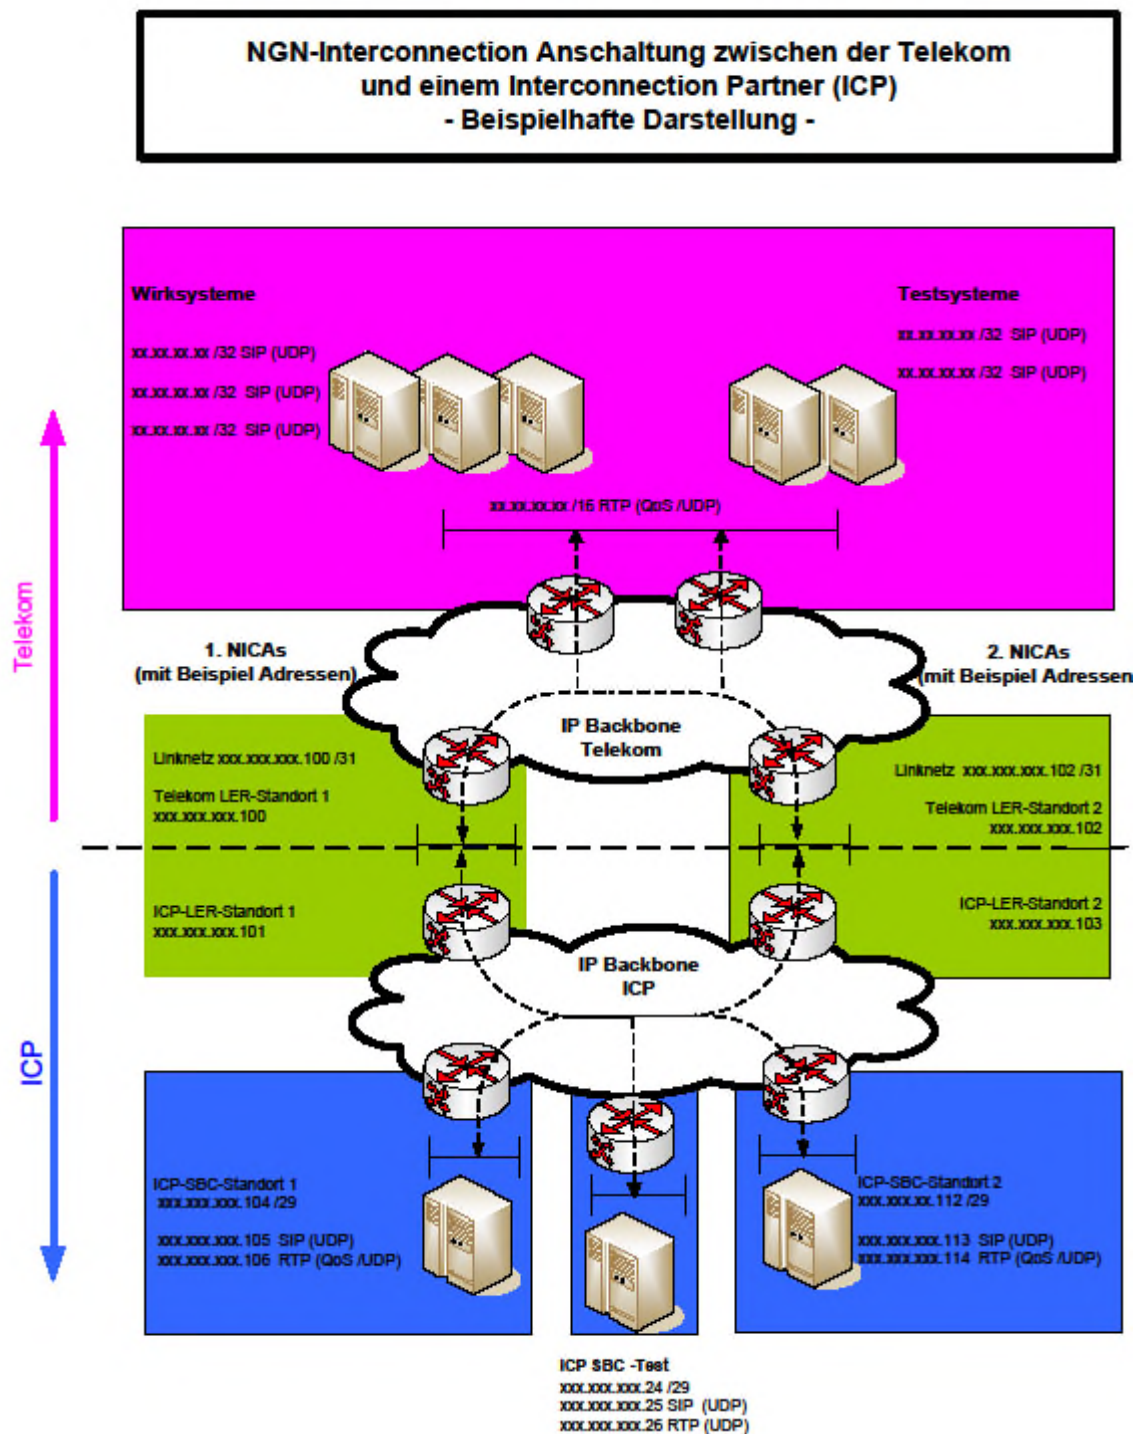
NGN-Interconnection Anschaltung zwischen der Telekom und einem Interconnection Partner (ICP)
- Beispielhafte Darstellung -

Wirksysteme

xx.xx.xx.xx /32 SIP (UDP)
xx.xx.xx.xx /32 SIP (UDP)
xx.xx.xx.xx /32 SIP (UDP)

Testsysteme

xx.xx.xx.xx /32 SIP (UDP)
xx.xx.xx.xx /32 SIP (UDP)

xx.xx.xx.xx /16 RTP (QoS /UDP)

Telekom

1. NICAs
(mit Beispiel Adressen)

2. NICAs
(mit Beispiel Adressen)

IP Backbone
Telekom

Linknetz xxx.xxx.xxx.100 /31
Telekom LER-Standort 1
xxx.xxx.xxx.100

Linknetz xxx.xxx.xxx.102 /31
Telekom LER-Standort 2
xxx.xxx.xxx.102

ICP-LER-Standort 1
xxx.xxx.xxx.101

ICP-LER-Standort 2
xxx.xxx.xxx.103

IP Backbone
ICP

ICP

ICP-SBC-Standort 1
xxx.xxx.xxx.104 /29

xxx.xxx.xxx.105 SIP (UDP)
xxx.xxx.xxx.106 RTP (QoS /UDP)

ICP-SBC-Standort 2
xxx.xxx.xx.112 /29

xxx.xxx.xxx.113 SIP (UDP)
xxx.xxx.xxx.114 RTP (QoS /UDP)

ICP SBC -Test
xxx.xxx.xxx.24 /29
xxx.xxx.xxx.25 SIP (UDP)
xxx.xxx.xxx.26 RTP (UDP)